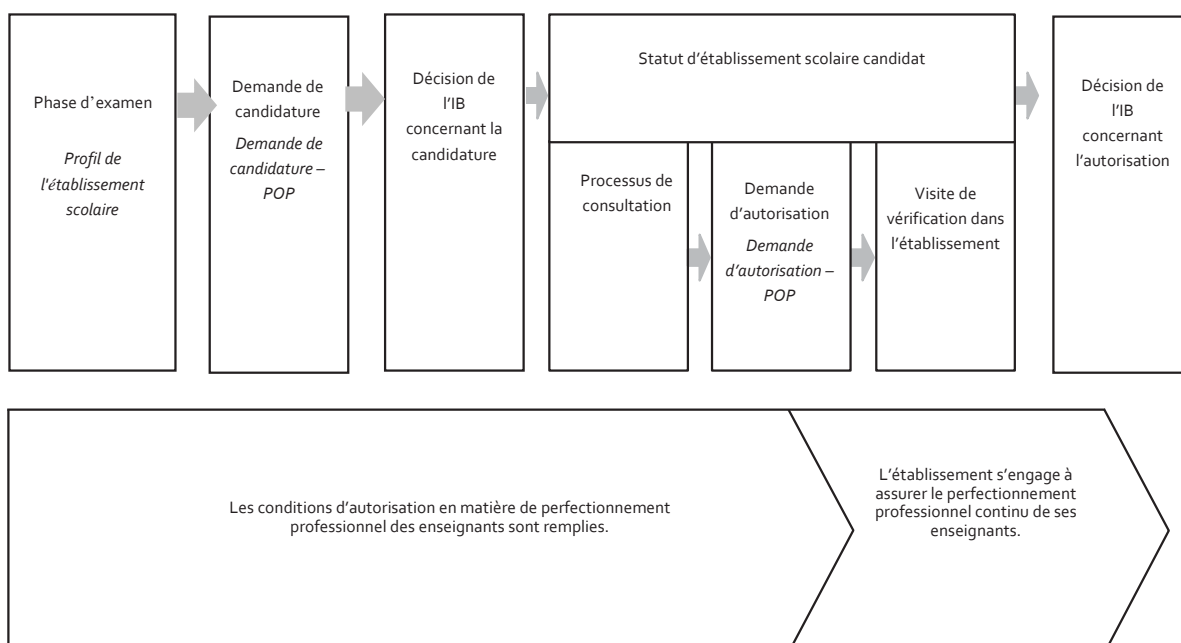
Phase d'examen

*Profil de l'établissement scolaire*

Demande de candidature

*Demande de candidature – POP*

Décision de l'IB concernant la candidature

Statut d'établissement scolaire candidat

Processus de consultation

Demande d'autorisation

*Demande d'autorisation – POP*

Visite de vérification dans l'établissement

Décision de l'IB concernant l'autorisation

Les conditions d'autorisation en matière de perfectionnement professionnel des enseignants sont remplies.

L'établissement s'engage à assurer le perfectionnement professionnel continu de ses enseignants.